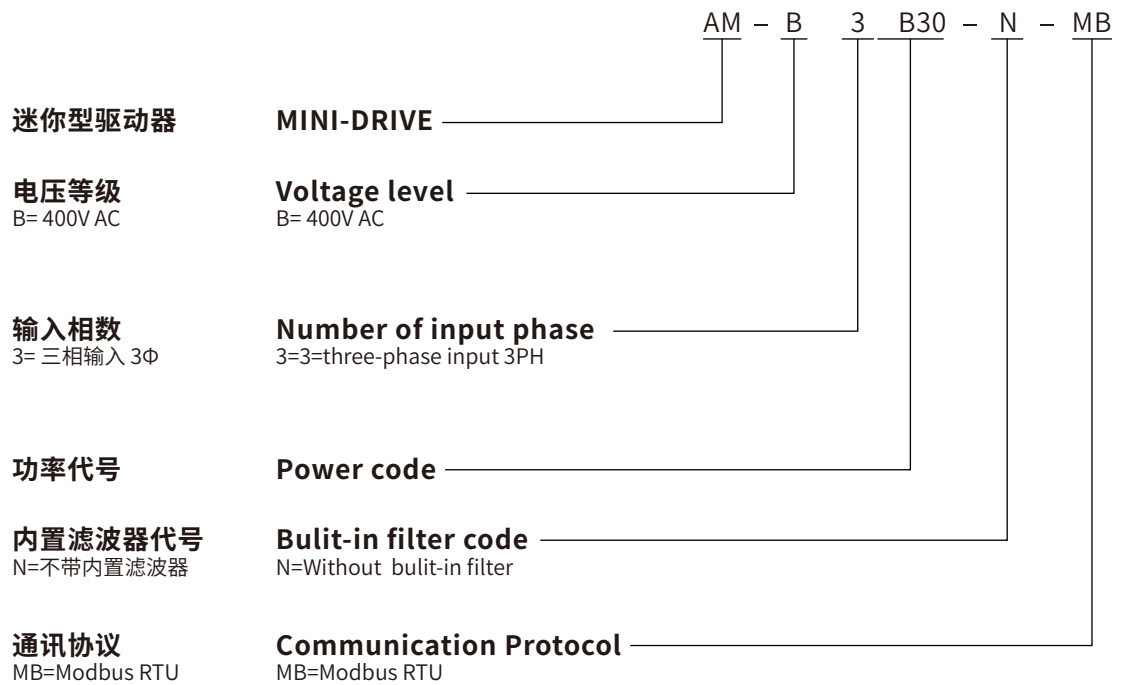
AM – B 3 B30 – N – MB

迷你型驱动器

MINI-DRIVE

电压等级
B= 400V AC

Voltage level
B= 400V AC

输入相数
3= 三相输入 3Φ

Number of input phase
3=3=three-phase input 3PH

功率代号

Power code

内置滤波器代号
N=不带内置滤波器

Bulit-in filter code
N=Without bulit-in filter

通讯协议
MB=Modbus RTU

Communication Protocol
MB=Modbus RTU